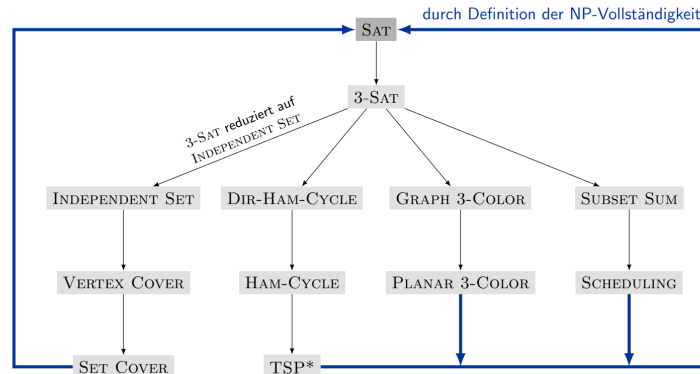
durch Definition der NP-Vollständigkeit

SAT

3-SAT

3-SAT reduziert auf INDEPENDENT SET

INDEPENDENT SET

DIR-HAM-CYCLE

GRAPH 3-COLOR

SUBSET SUM

VERTEX COVER

HAM-CYCLE

PLANAR 3-COLOR

SCHEDULING

SET COVER

TSP*